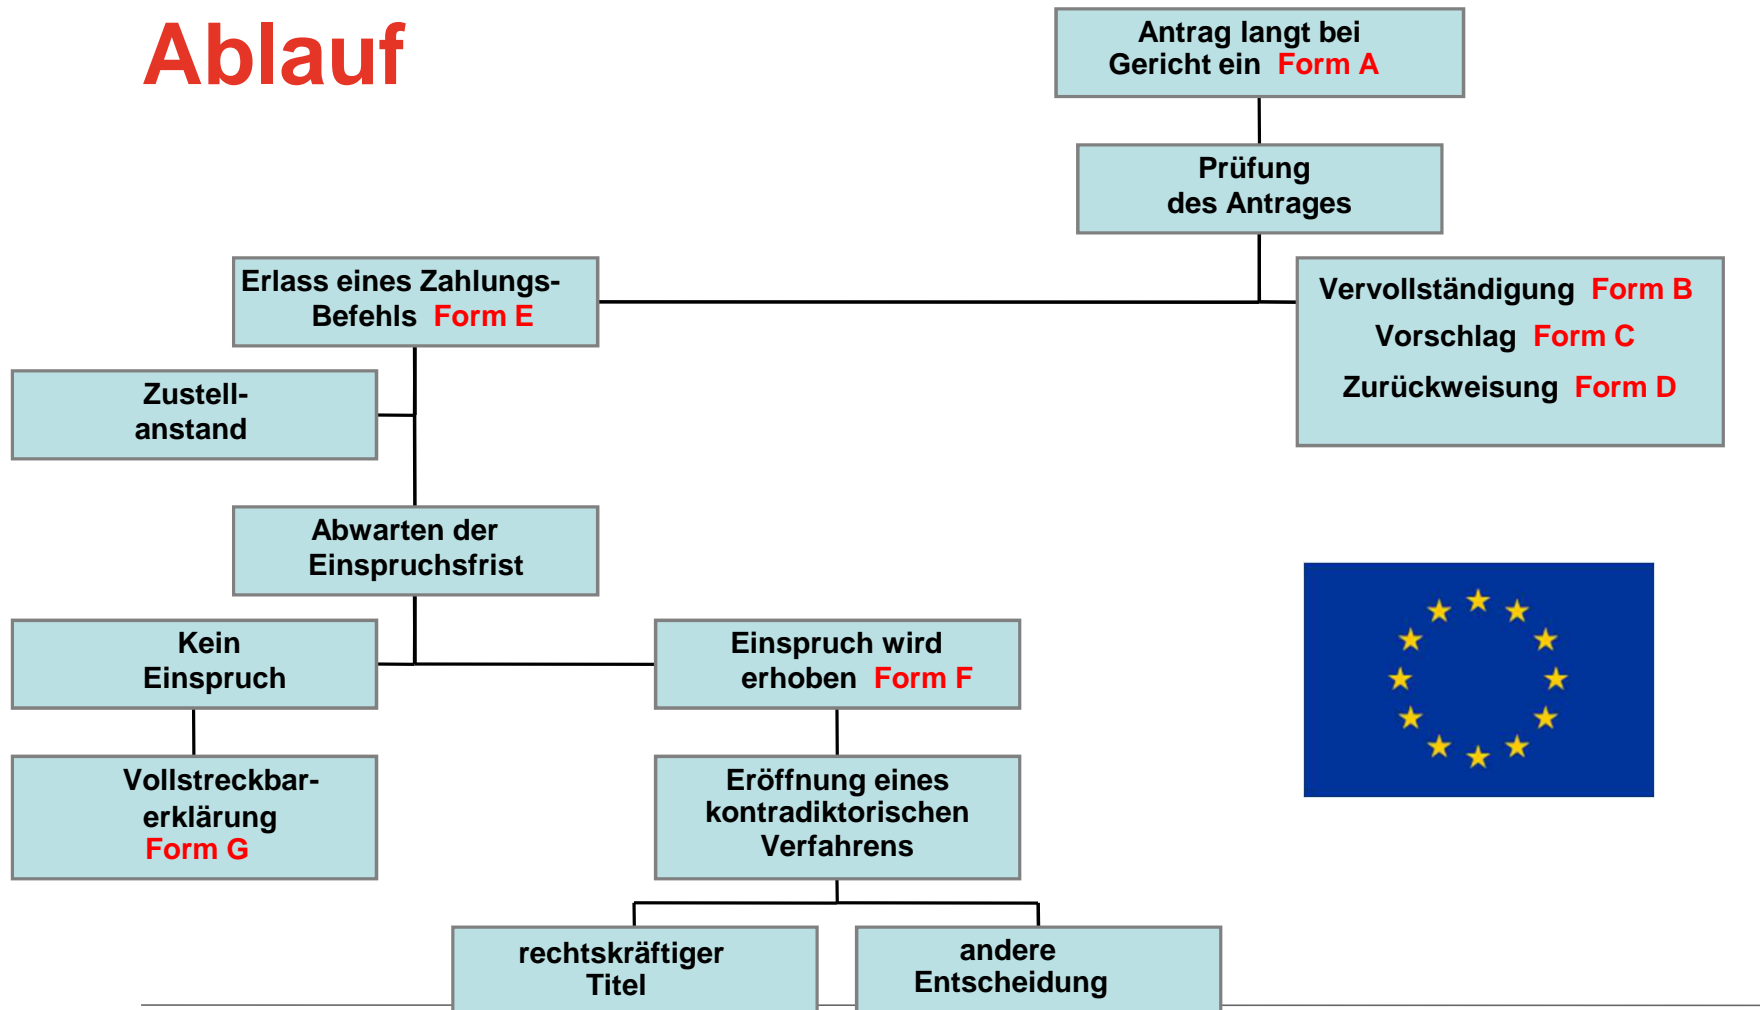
Ablauf

Antrag langt bei Gericht ein Form A

Prüfung des Antrages

Erlass eines Zahlungs-Befehls Form E

Vervollständigung Form B
Vorschlag Form C
Zurückweisung Form D

Zustell-anstand

Abwarten der Einspruchsfrist

Kein Einspruch

Einspruch wird erhoben Form F

Vollstreckbar-erklärung Form G

Eröffnung eines kontradiktorischen Verfahrens

rechtskräftiger Titel

andere Entscheidung